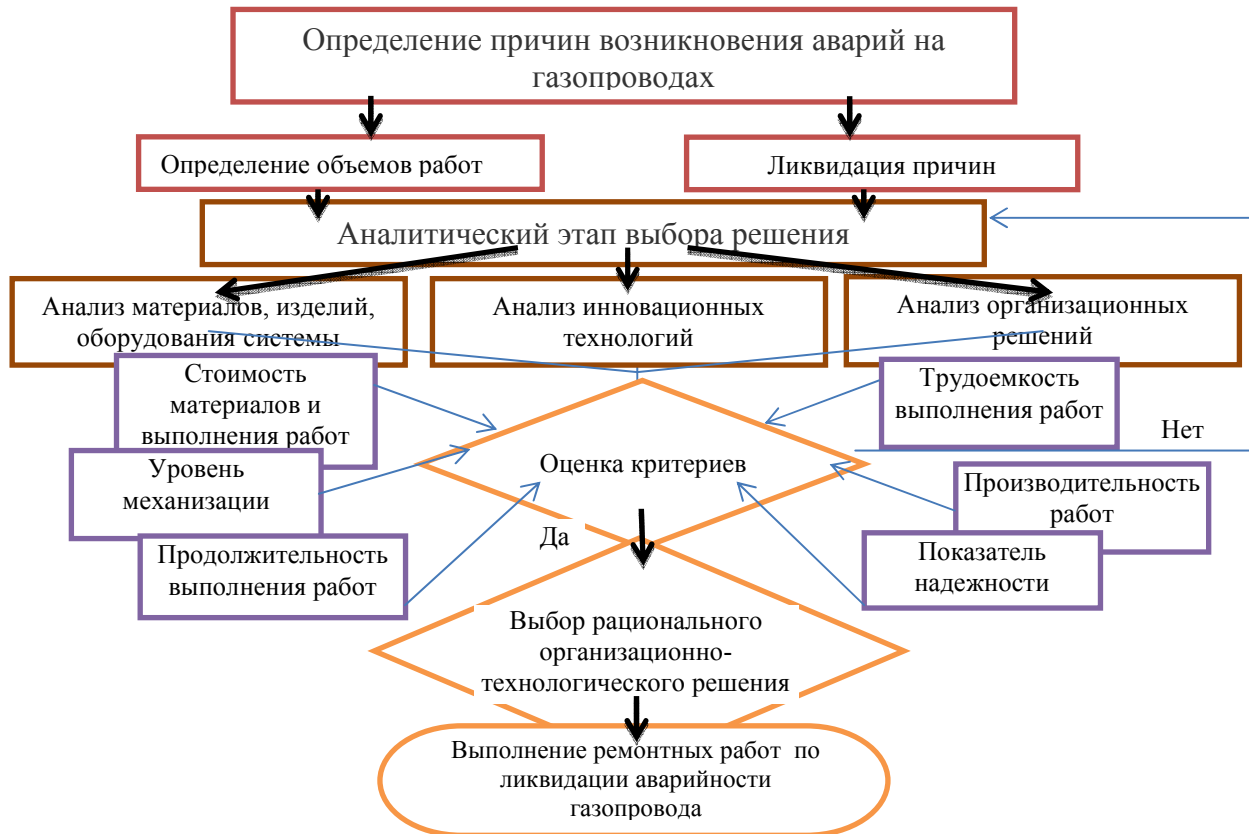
Определение причин возникновения аварий на газопроводах

Определение объемов работ

Ликвидация причин

Аналитический этап выбора решения

Анализ материалов, изделий, оборудования системы

Анализ инновационных технологий

Анализ организационных решений

Стоимость материалов и выполнения работ

Трудоемкость выполнения работ

Нет

Уровень механизации

Оценка критериев

Производительность работ

Да

Продолжительность выполнения работ

Показатель надежности

Выбор рационального организационно-технологического решения

Выполнение ремонтных работ по ликвидации аварийности газопровода